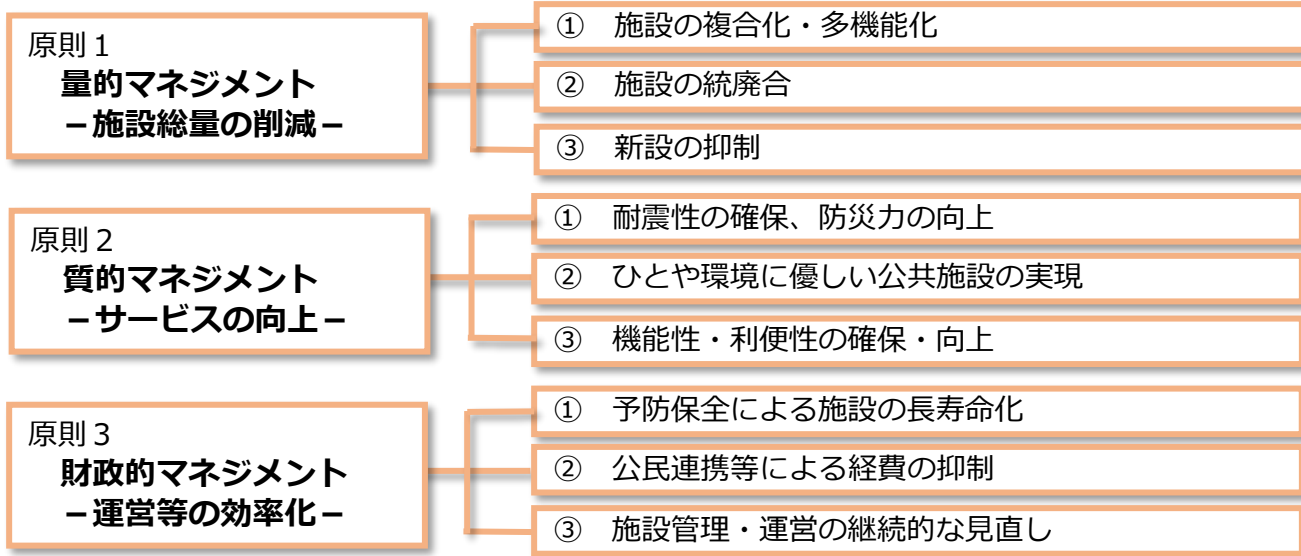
原則１
量的マネジメント
－施設総量の削減－

① 施設の複合化・多機能化

② 施設の統廃合

③ 新設の抑制

原則２
質的マネジメント
－サービスの向上－

① 耐震性の確保、防災力の向上

② ひとや環境に優しい公共施設の実現

③ 機能性・利便性の確保・向上

原則３
財政的マネジメント
－運営等の効率化－

① 予防保全による施設の長寿命化

② 公民連携等による経費の抑制

③ 施設管理・運営の継続的な見直し